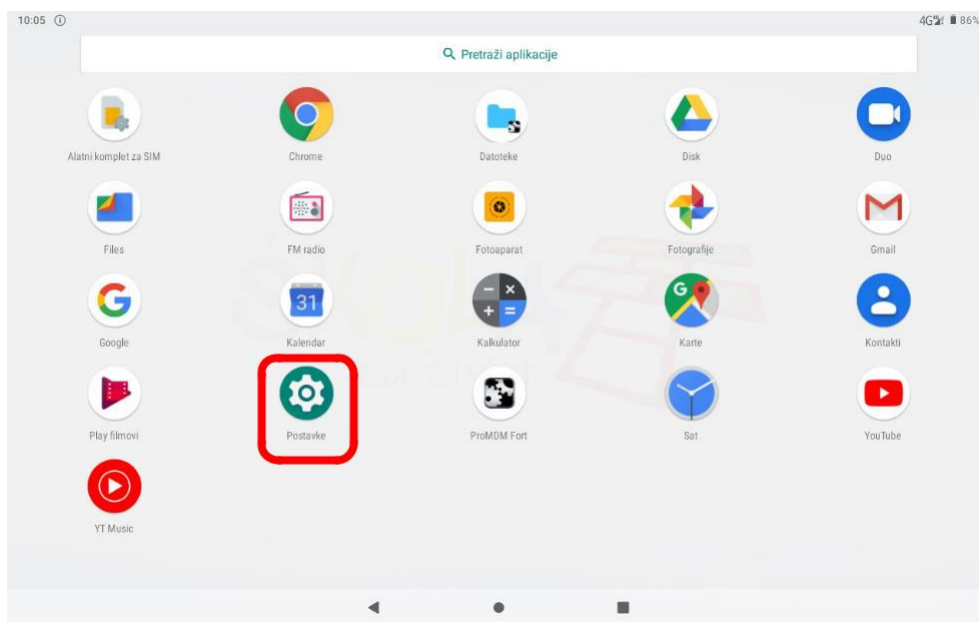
10:05 ⓘ

4G 86%

Pretraži aplikacije

Alatni komplet za SIM

Chrome

Datoteke

Disk

Duo

Files

FM radio

Fotoaparat

Fotografije

Gmail

Google

31

Kalendar

Kalkulator

Karte

Kontakti

Play filmovi

Postavke

ProMDM Fort

Sat

YouTube

YT Music